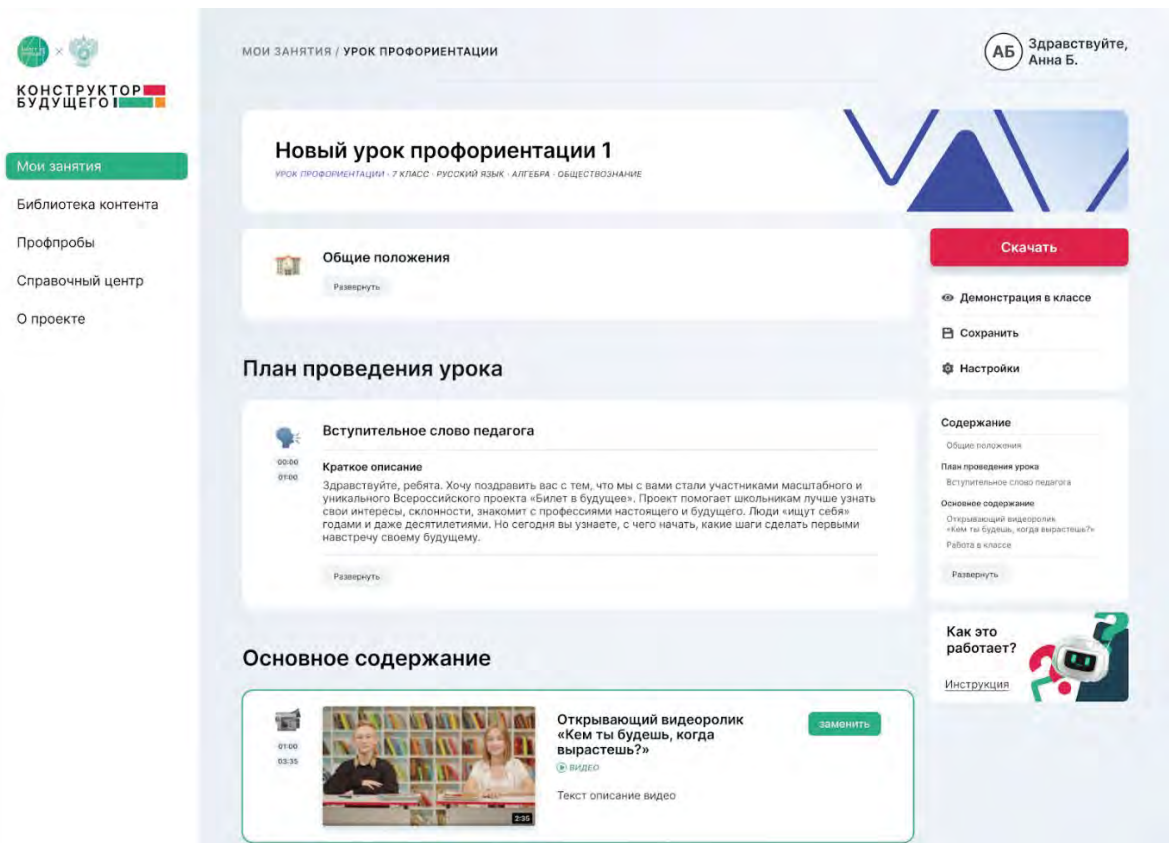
×

КОНСТРУКТОР БУДУЩЕГО

Мои занятия

Библиотека контента

Профпробы

Справочный центр

О проекте

МОИ ЗАНЯТИЯ / УРОК ПРОФОРИЕНТАЦИИ

АБ Здравствуйте, Анна Б.

Новый урок профориентации 1

УРОК ПРОФОРИЕНТАЦИИ · 7 КЛАСС · РУССКИЙ ЯЗЫК · АЛГЕБРА · ОБЩЕСТВОЗНАНИЕ

Общие положения

Развернуть

Скачать

Демонстрация в классе

Сохранить

Настройки

План проведения урока

Вступительное слово педагога

00:00
07:00

Краткое описание

Здравствуйте, ребята. Хочу поздравить вас с тем, что мы с вами стали участниками масштабного и уникального Всероссийского проекта «Билет в будущее». Проект помогает школьникам лучше узнать свои интересы, склонности, знакомит с профессиями настоящего и будущего. Люди «ищут себя» годами и даже десятилетиями. Но сегодня вы узнаете, с чего начать, какие шаги сделать первыми навстречу своему будущему.

Развернуть

Содержание

Общие положения

План проведения урока

Вступительное слово педагога

Основное содержание

Открывающий видеоролик «Кем ты будешь, когда вырастешь?»

Работа в классе

Развернуть

Как это работает?

Инструкция

Основное содержание

01:00
03:35

2:35

Открывающий видеоролик «Кем ты будешь, когда вырастешь?»

ВИДЕО

заменить

Текст описание видео